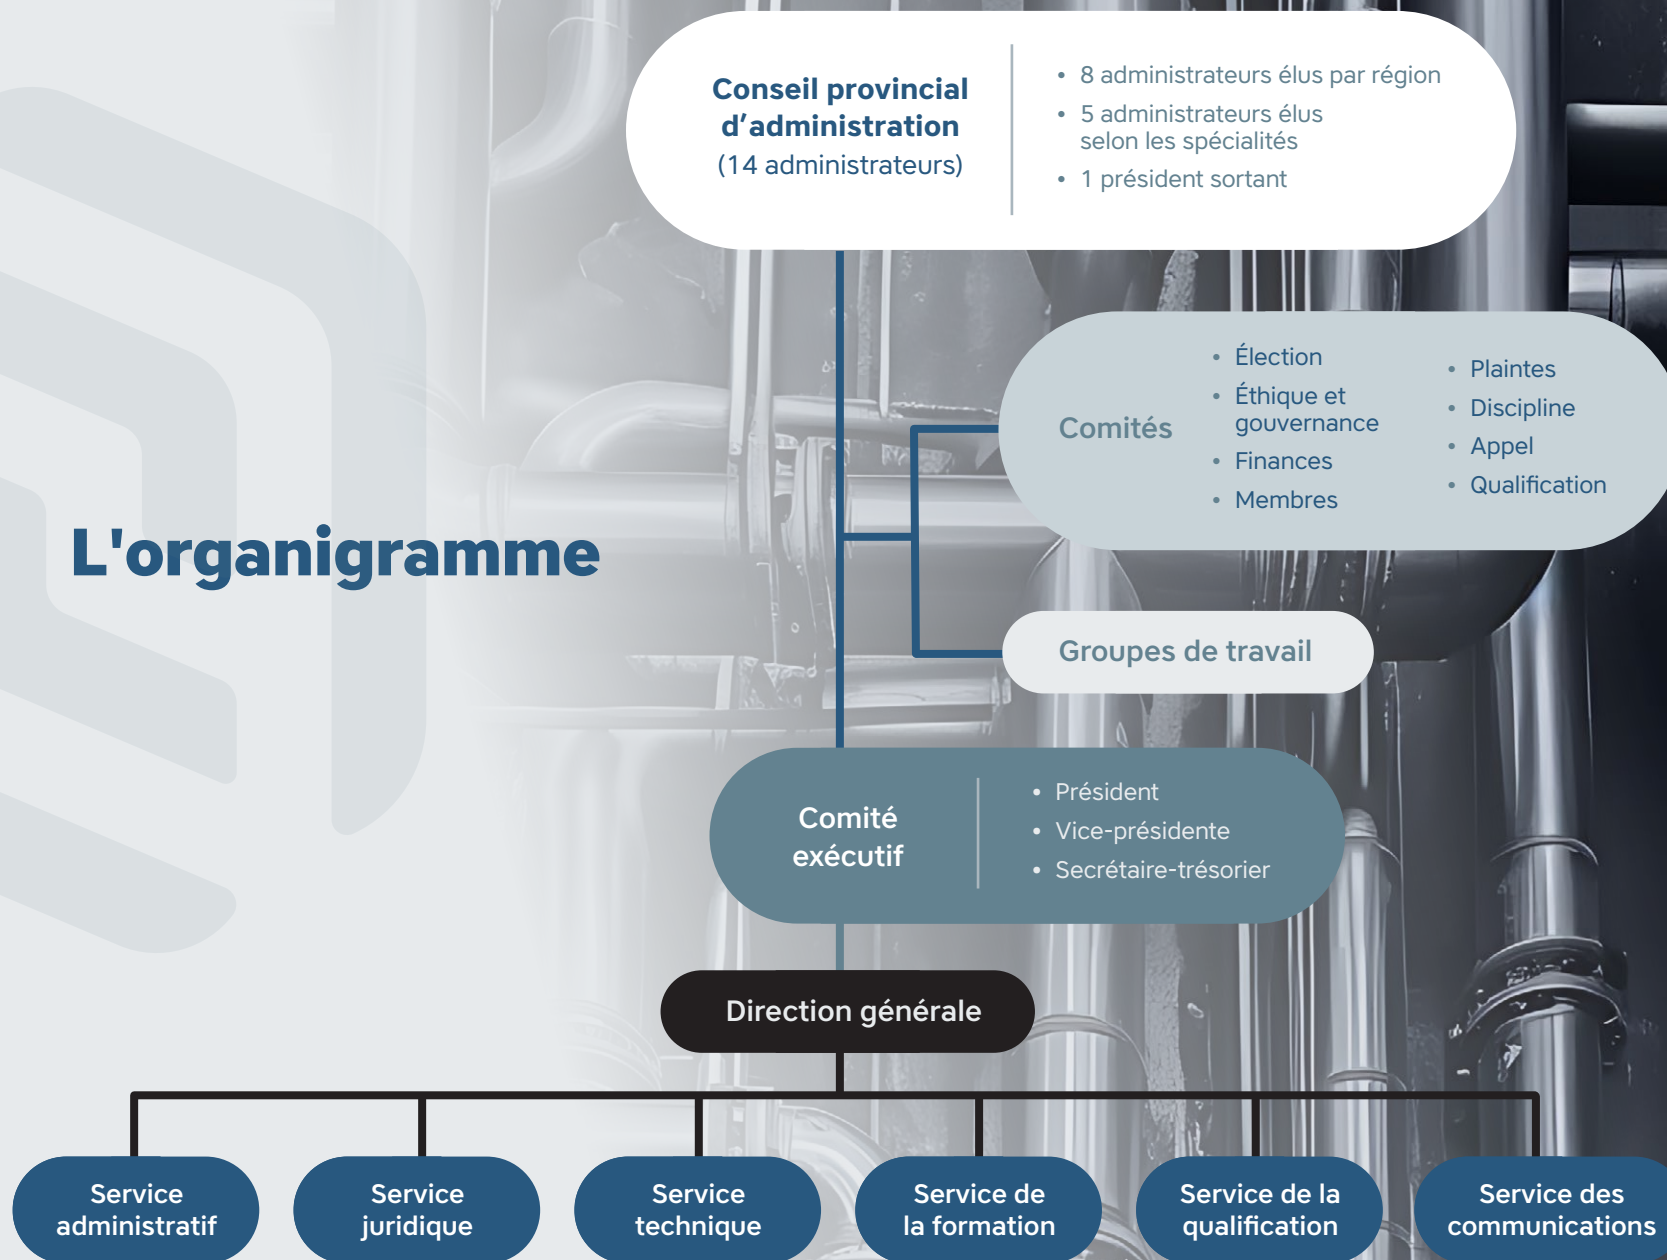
L'organigramme

Conseil provincial d'administration (14 administrateurs)

- 8 administrateurs élus par région
- 5 administrateurs élus selon les spécialités
- 1 président sortant

Comités

- Élection
- Éthique et gouvernance
- Finances
- Membres
- Plaintes
- Discipline
- Appel
- Qualification

Groupes de travail

Comité exécutif

- Président
- Vice-présidente
- Secrétaire-trésorier

Direction générale

Service administratif

Service juridique

Service technique

Service de la formation

Service de la qualification

Service des communications